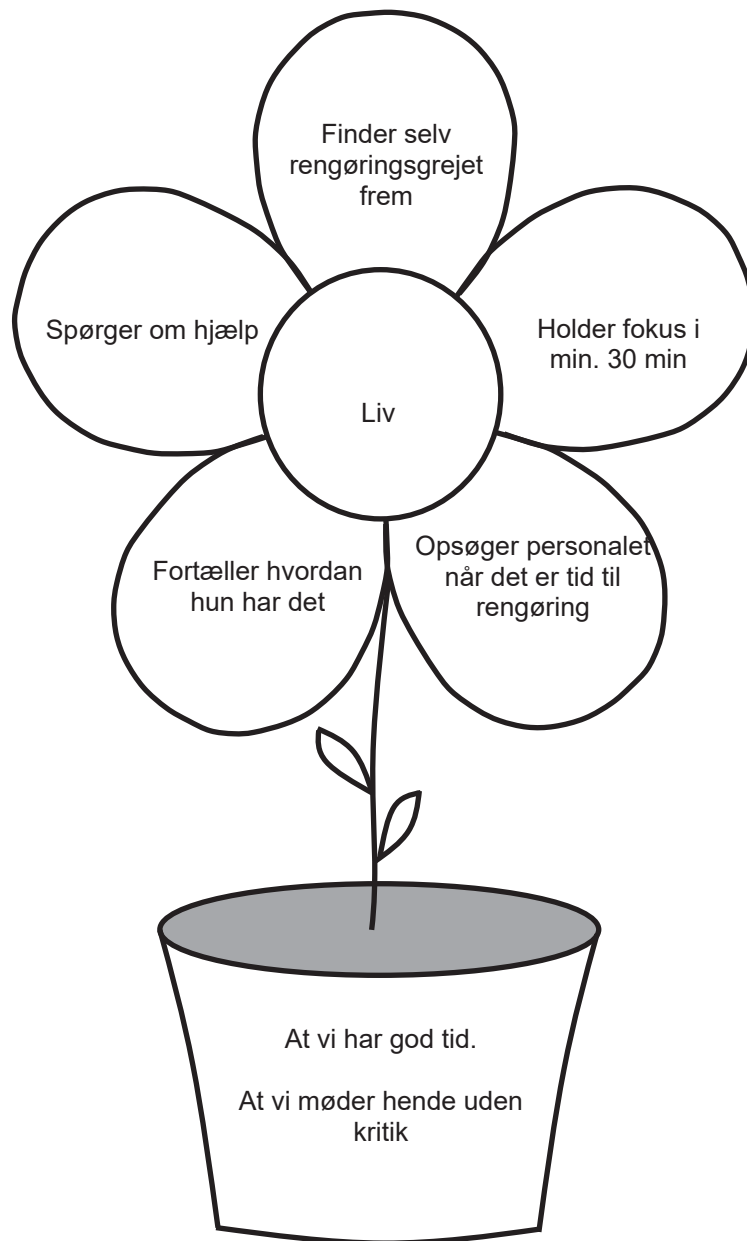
Finder selv rengøringsgrejet frem

Spørger om hjælp

Holder fokus i min. 30 min

Liv

Fortæller hvordan hun har det

Opsøger personalet når det er tid til rengøring

At vi har god tid.

At vi møder hende uden kritik